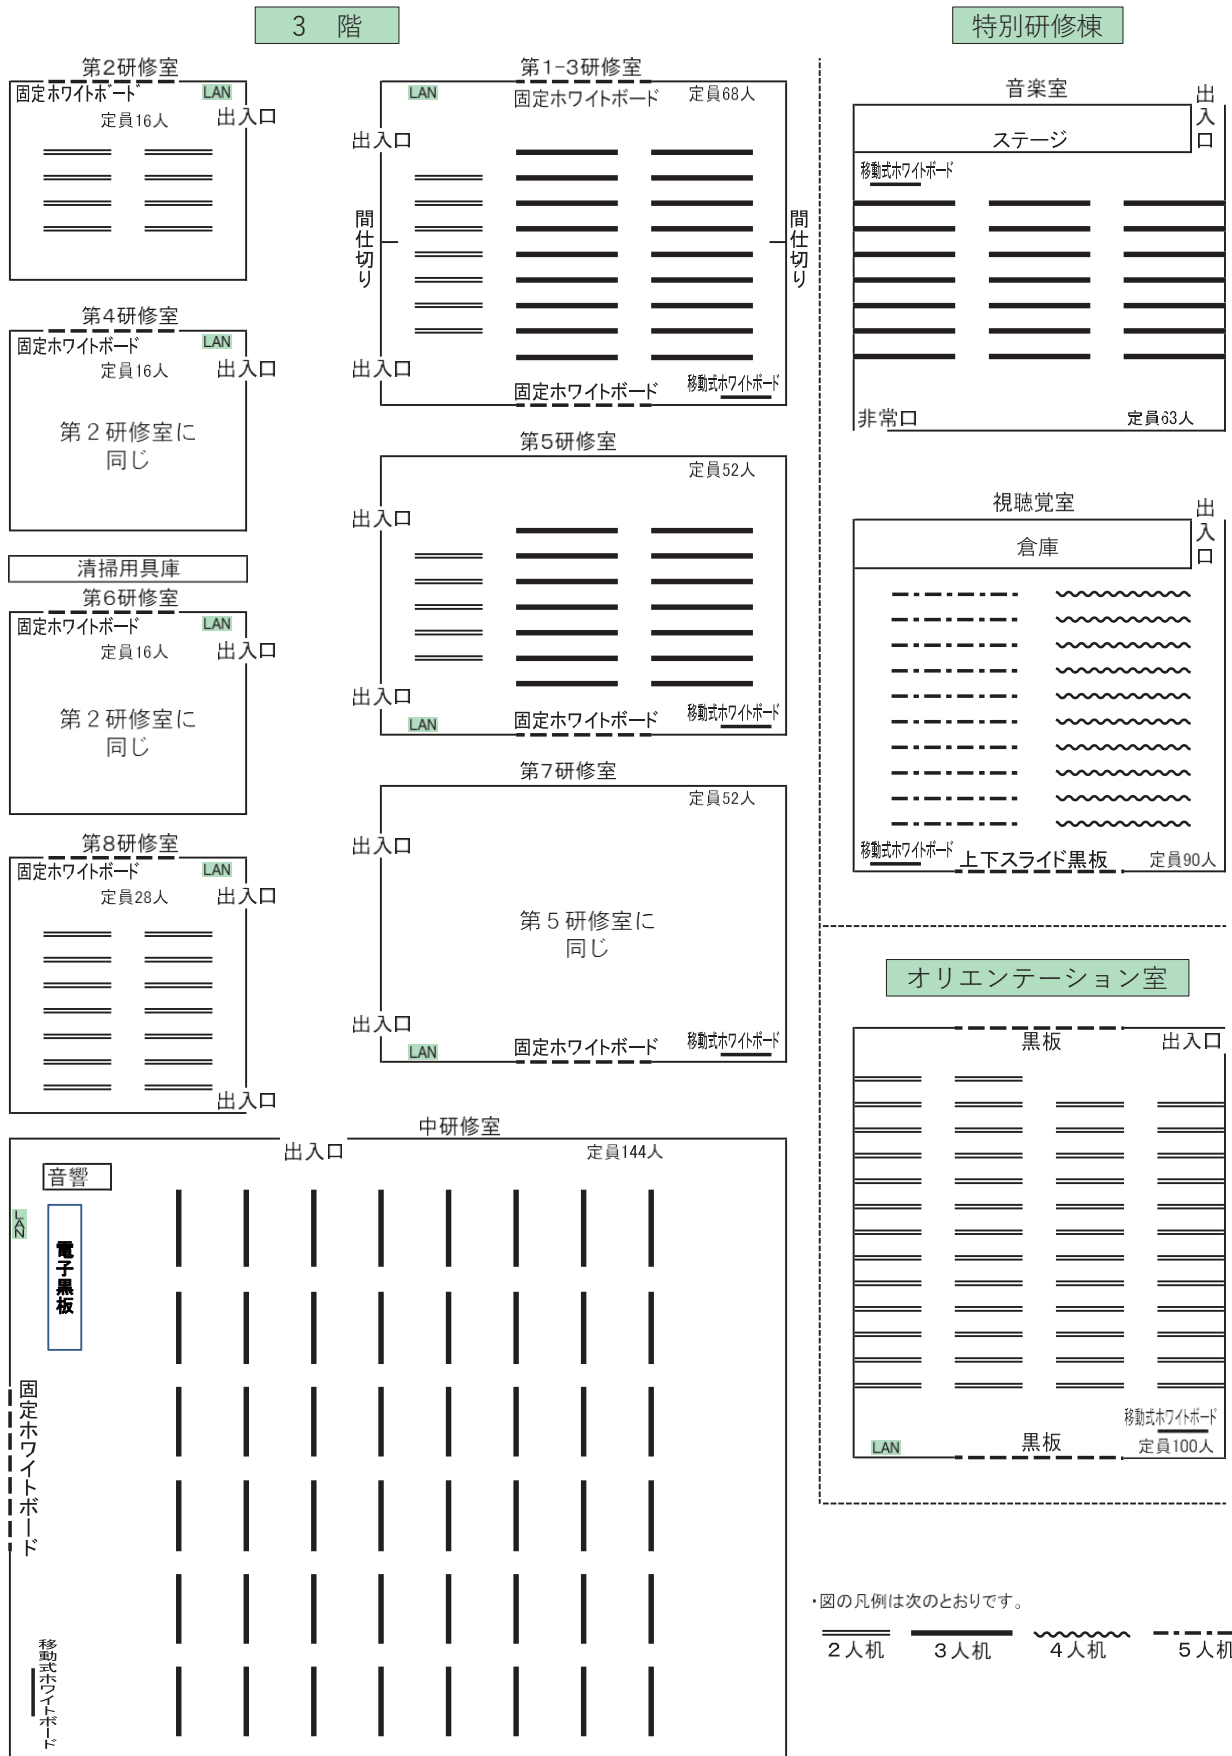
3 階

第2研修室
固定ホワイトボード LAN
定員16人
出入口

第4研修室
固定ホワイトボード LAN
定員16人
出入口
第２研修室に同じ

清掃用具庫

第6研修室
固定ホワイトボード LAN
定員16人
出入口
第２研修室に同じ

第8研修室
固定ホワイトボード LAN
定員28人
出入口
出入口

第1−3研修室
LAN
固定ホワイトボード
定員68人
出入口
間仕切り
間仕切り
出入口
固定ホワイトボード
移動式ホワイトボード

第5研修室
定員52人
出入口
出入口
LAN
固定ホワイトボード
移動式ホワイトボード

第7研修室
定員52人
出入口
第５研修室に同じ
出入口
LAN
固定ホワイトボード
移動式ホワイトボード

中研修室
出入口
定員144人
音響
LAN
電子黒板
固定ホワイトボード
移動式ホワイトボード

特別研修棟

音楽室
出入口
ステージ
移動式ホワイトボード
非常口
定員63人

視聴覚室
出入口
倉庫
移動式ホワイトボード
上下スライド黒板
定員90人

オリエンテーション室
黒板
出入口
移動式ホワイトボード
LAN
黒板
定員100人

・図の凡例は次のとおりです。
２人机 ３人机 ４人机 ５人机